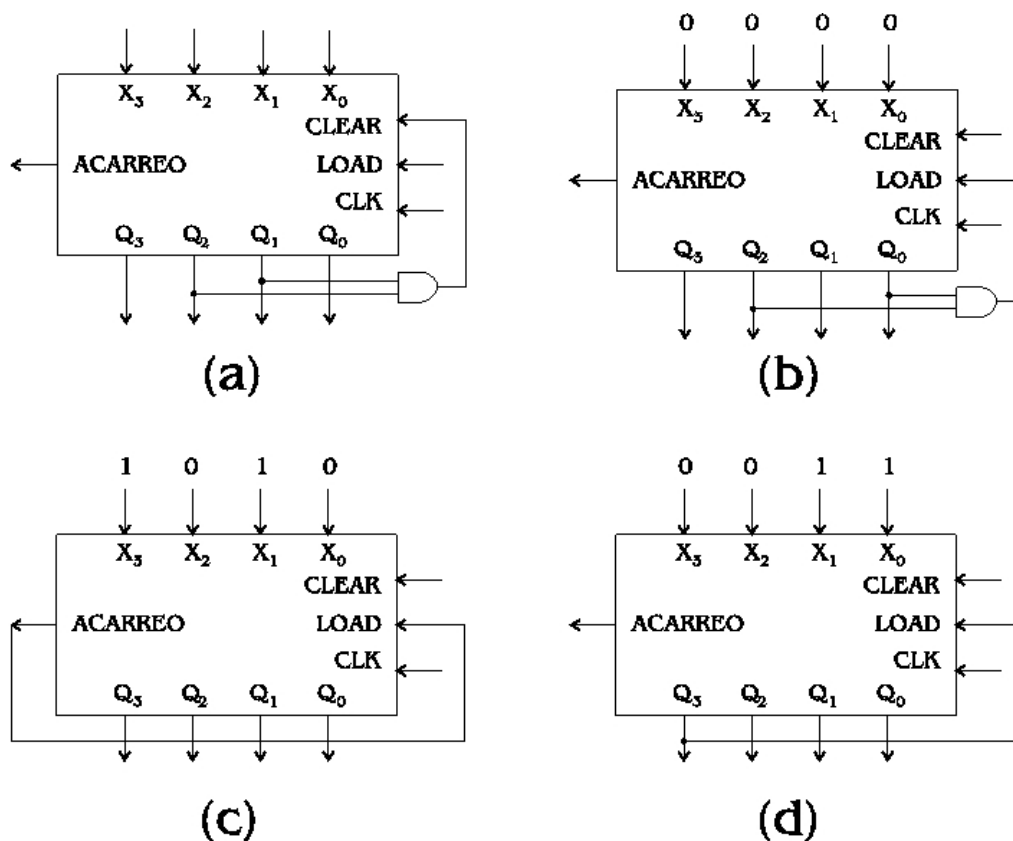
$X_3$ $X_2$ $X_1$ $X_0$
CLEAR
ACARREO
LOAD
CLK
$Q_3$ $Q_2$ $Q_1$ $Q_0$

(a)

0 0 0 0
$X_3$ $X_2$ $X_1$ $X_0$
CLEAR
ACARREO
LOAD
CLK
$Q_3$ $Q_2$ $Q_1$ $Q_0$

(b)

1 0 1 0
$X_3$ $X_2$ $X_1$ $X_0$
CLEAR
ACARREO
LOAD
CLK
$Q_3$ $Q_2$ $Q_1$ $Q_0$

(c)

0 0 1 1
$X_3$ $X_2$ $X_1$ $X_0$
CLEAR
ACARREO
LOAD
CLK
$Q_3$ $Q_2$ $Q_1$ $Q_0$

(d)